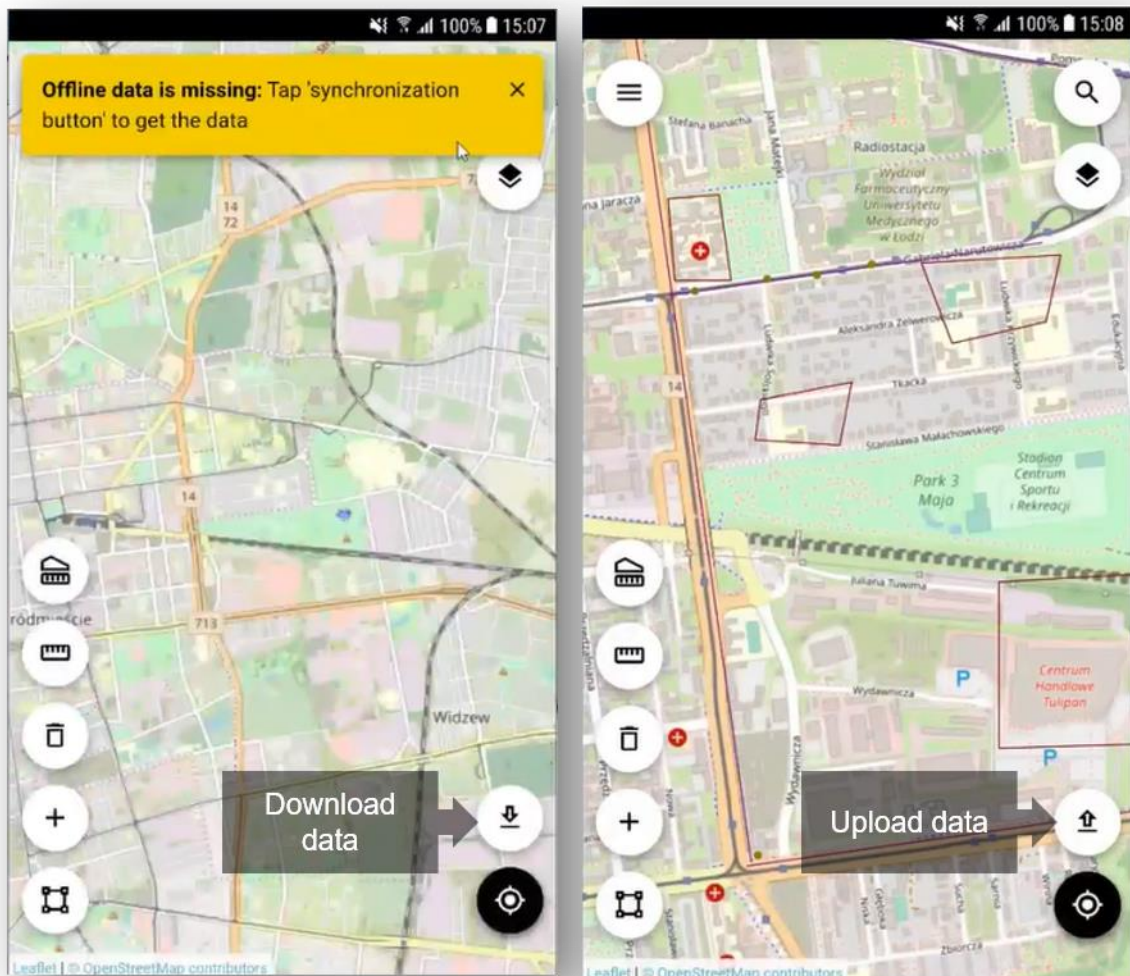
100% 15:07

**Offline data is missing:** Tap 'synchronization button' to get the data ×

14
72
14
713
ródmieście
Widzew

Download data

Leaflet | © OpenStreetMap contributors

100% 15:08

Stefana Banacha
Jana Matejki
Radiostacja
Wydział Farmaceutyczny Uniwersytetu Medycznego w Łodzi
na Jaracza
Gabriela Narutowicza
Aleksandra Zelwerowicza
Ludwika Krzywickiego
Tkacka
Stanisława Małachowskiego
14
Park 3 Maja
Stadion Centrum Sportu i Rekreacji
Juliana Tuwima
Centrum Handlowe Tulipan
P
Wydawnicza
Wydawnicza
P
Nowa
Zbiorcza

Upload data

Leaflet | © OpenStreetMap contributors